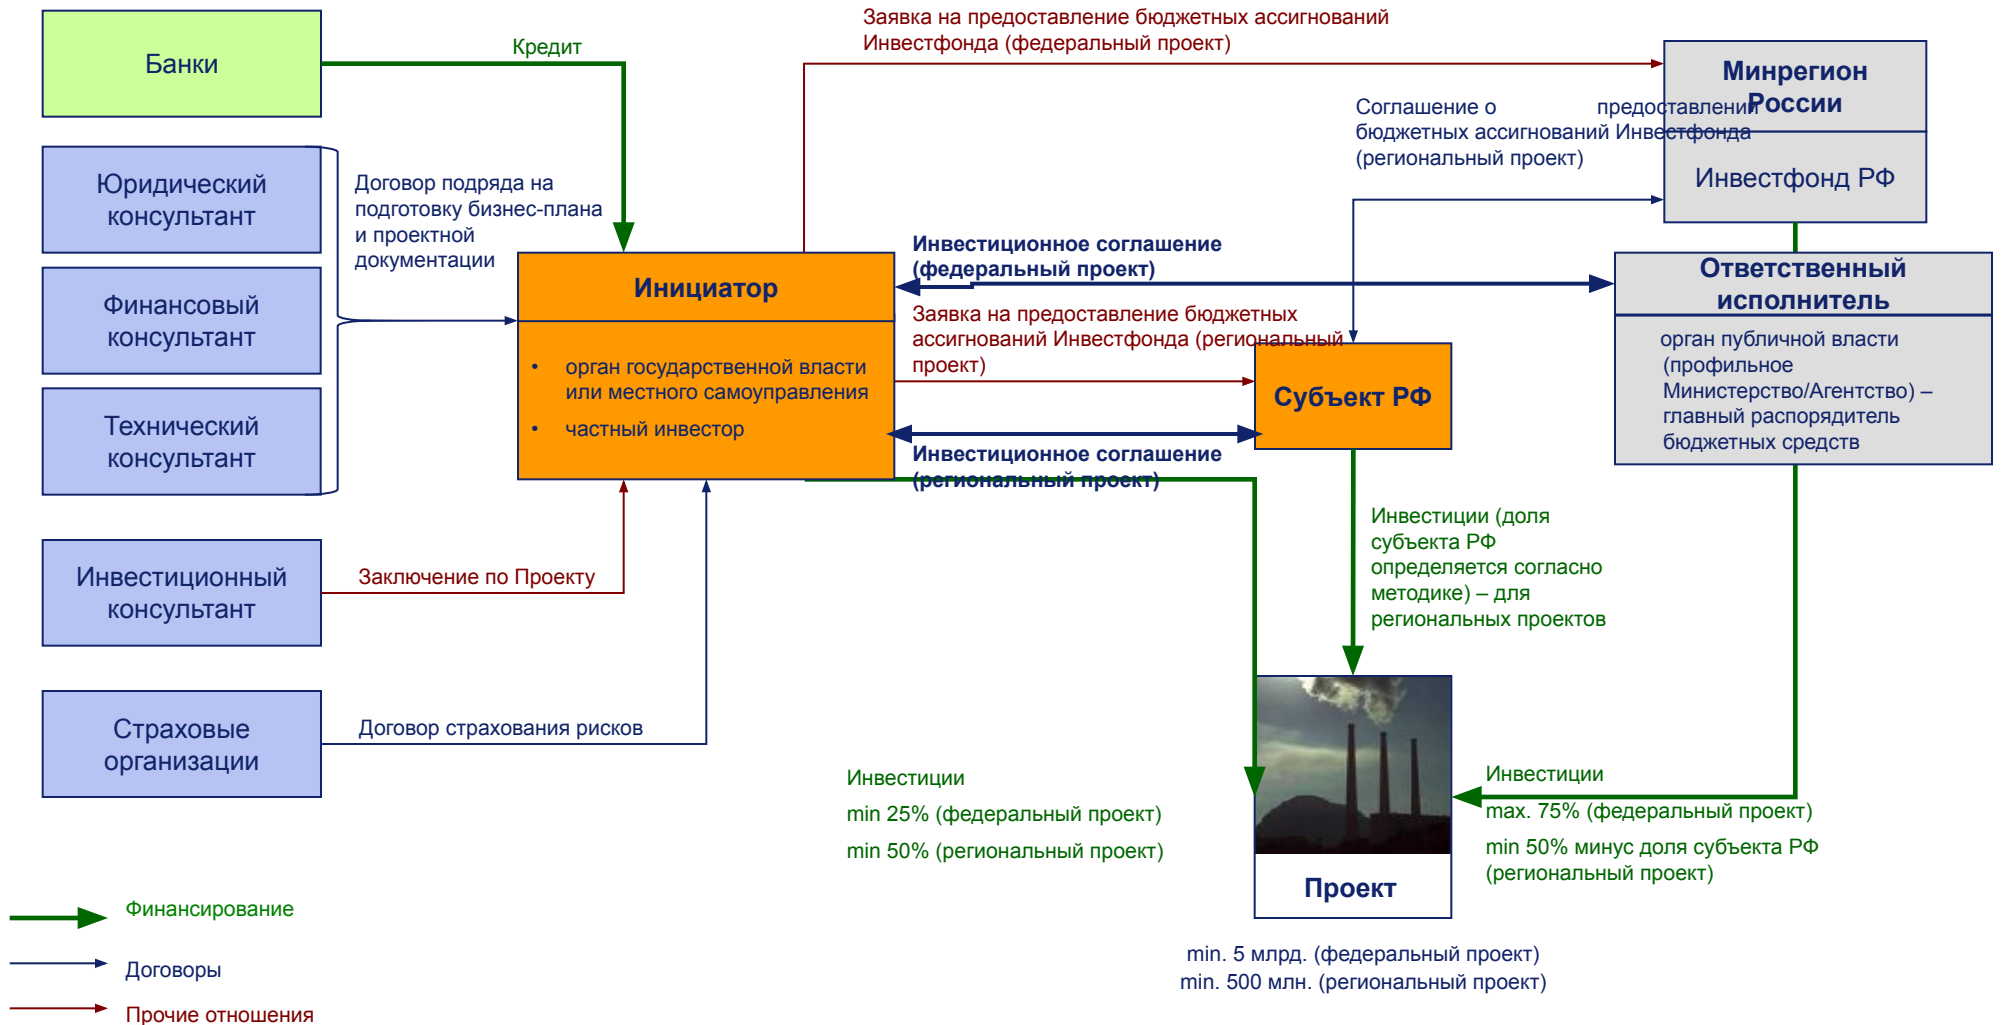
Банки

Кредит

Заявка на предоставление бюджетных ассигнований Инвестфонда (федеральный проект)

Минрегион России

Соглашение о предоставлении бюджетных ассигнований Инвестфонда (региональный проект)

Инвестфонд РФ

Юридический консультант

Финансовый консультант

Технический консультант

Договор подряда на подготовку бизнес-плана и проектной документации

Инициатор

• орган государственной власти или местного самоуправления
• частный инвестор

Инвестиционное соглашение (федеральный проект)

Ответственный исполнитель

орган публичной власти (профильное Министерство/Агентство) – главный распорядитель бюджетных средств

Заявка на предоставление бюджетных ассигнований Инвестфонда (региональный проект)

Субъект РФ

Инвестиционное соглашение (региональный проект)

Инвестиционный консультант

Заключение по Проекту

Инвестиции (доля субъекта РФ определяется согласно методике) – для региональных проектов

Страховые организации

Договор страхования рисков

Инвестиции
min 25% (федеральный проект)
min 50% (региональный проект)

Инвестиции
max. 75% (федеральный проект)
min 50% минус доля субъекта РФ (региональный проект)

Проект

min. 5 млрд. (федеральный проект)
min. 500 млн. (региональный проект)

Финансирование

Договоры

Прочие отношения